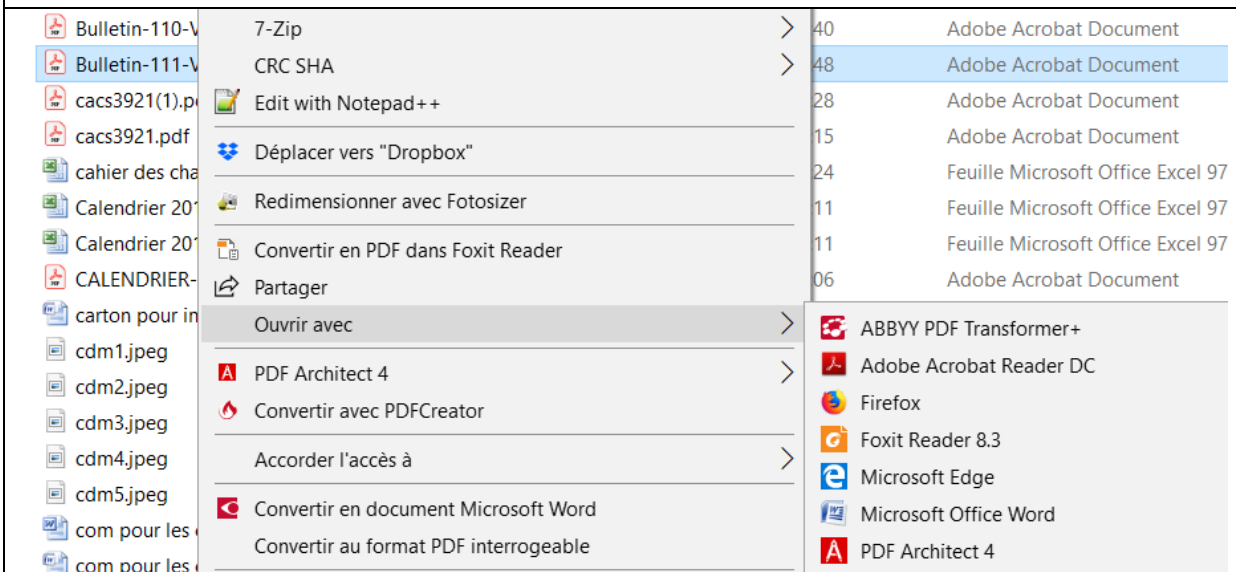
Bulletin-110-V
Bulletin-111-V
cacs3921(1).p
cacs3921.pdf
cahier des cha
Calendrier 20
Calendrier 20
CALENDRIER-
carton pour in
cdm1.jpeg
cdm2.jpeg
cdm3.jpeg
cdm4.jpeg
cdm5.jpeg
com pour les
com pour les

7-Zip
CRC SHA
Edit with Notepad++
Déplacer vers "Dropbox"
Redimensionner avec Fotosizer
Convertir en PDF dans Foxit Reader
Partager
Ouvrir avec
PDF Architect 4
Convertir avec PDFCreator
Accorder l'accès à
Convertir en document Microsoft Word
Convertir au format PDF interrogeable

40 Adobe Acrobat Document
48 Adobe Acrobat Document
28 Adobe Acrobat Document
15 Adobe Acrobat Document
24 Feuille Microsoft Office Excel 97
11 Feuille Microsoft Office Excel 97
11 Feuille Microsoft Office Excel 97
06 Adobe Acrobat Document

ABBYY PDF Transformer+
Adobe Acrobat Reader DC
Firefox
Foxit Reader 8.3
Microsoft Edge
Microsoft Office Word
PDF Architect 4